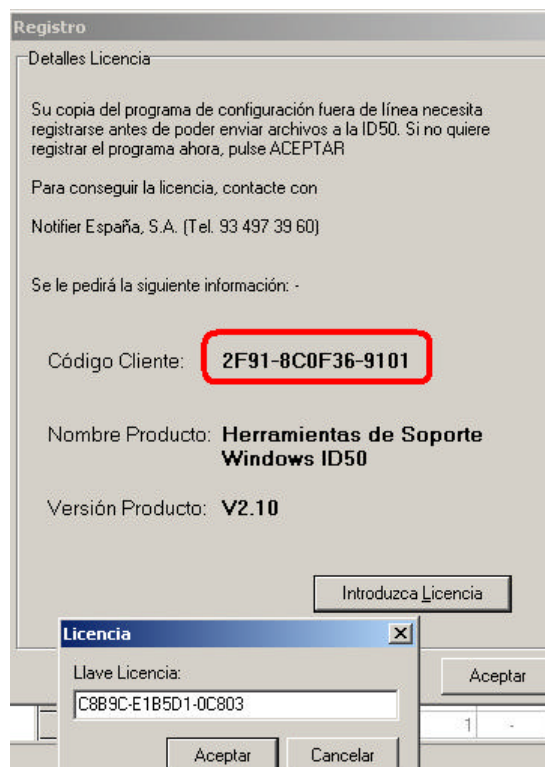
Registro

Detalles Licencia

Su copia del programa de configuración fuera de línea necesita registrarse antes de poder enviar archivos a la ID50. Si no quiere registrar el programa ahora, pulse ACEPTAR

Para conseguir la licencia, contacte con

Notifier España, S.A. (Tel. 93 497 39 60)

Se le pedirá la siguiente información: -

Código Cliente: 2F91-8C0F36-9101

Nombre Producto: Herramientas de Soporte Windows ID50

Versión Producto: V2.10

Introduzca Licencia

Aceptar

Licencia

Llave Licencia:

C8B9C-E1B5D1-0C803

Aceptar

Cancelar

1

-